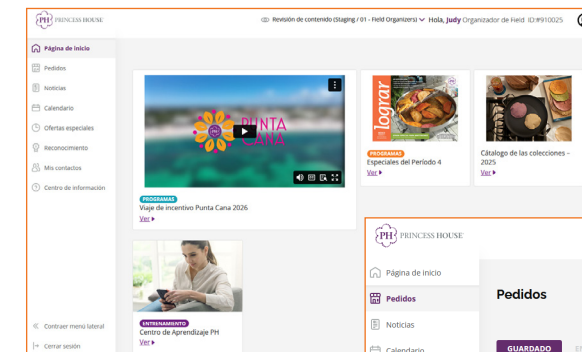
PH PRINCESS HOUSE

Revisión de contenido (Staging / 01 - Field Organizers) Hola, Judy Organizador de Field ID:#910025

Página de inicio
Pedidos
Noticias
Calendario
Ofertas especiales
Reconocimiento
Mis contactos
Centro de información

PH PUNTA CANA

PROGRAMAS
Viaje de incentivo Punta Cana 2026
Ver

lograr

PROGRAMAS
Especiales del Período 4
Ver

Catálogo de las colecciones - 2025
Ver

ENTRENAMIENTO
Centro de Aprendizaje PH
Ver

PH PRINCESS HOUSE

Página de inicio
Pedidos
Noticias
Calendario

Pedidos

GUARDADO

Contraer menú lateral
Cerrar sesión